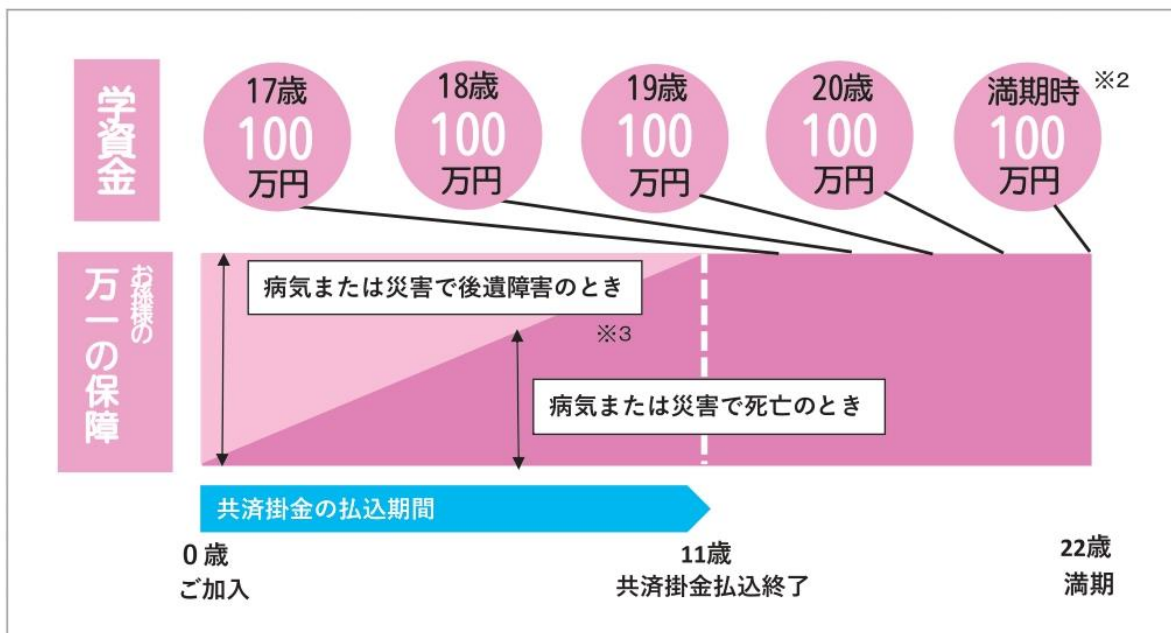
学資金

17歳
100
万円

18歳
100
万円

19歳
100
万円

20歳
100
万円

満期時
100
万円
※2

お孫様の
万一の保障

病気または災害で後遺障害のとき

※3

病気または災害で死亡のとき

共済掛金の払込期間

0歳
ご加入

11歳
共済掛金払込終了

22歳
満期